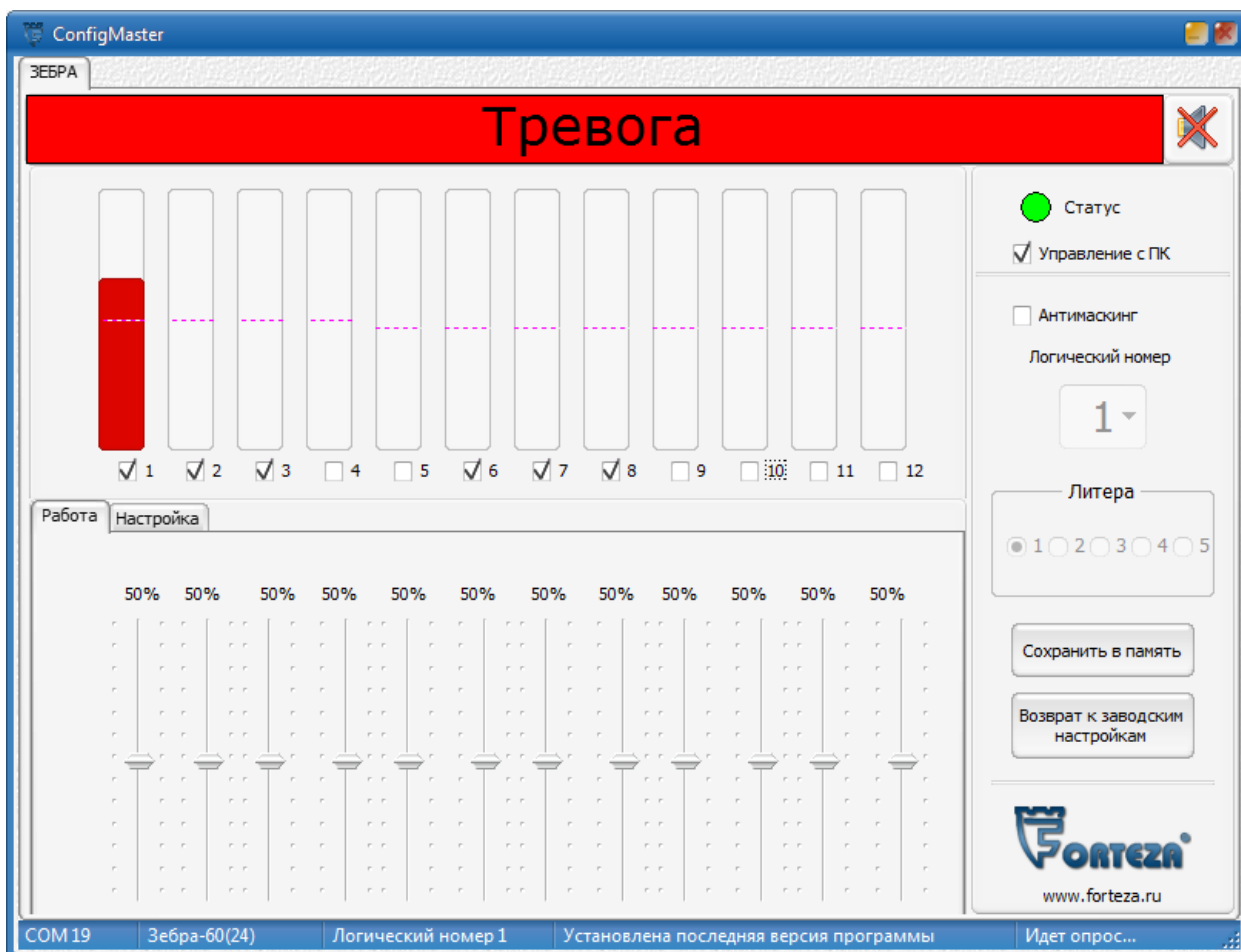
ConfigMaster

ЗЕБРА

Тревога

Статус

Управление с ПК

Антимаскинг

Логический номер

1

1 2 3 4 5 6 7 8 9 10 11 12

Работа Настройка

50% 50% 50% 50% 50% 50% 50% 50% 50% 50% 50% 50%

Литера

1 2 3 4 5

Сохранить в память

Возврат к заводским настройкам

FORTEZA

www.forteza.ru

COM 19 | Зебра-60(24) | Логический номер 1 | Установлена последняя версия программы | Идет опрос...